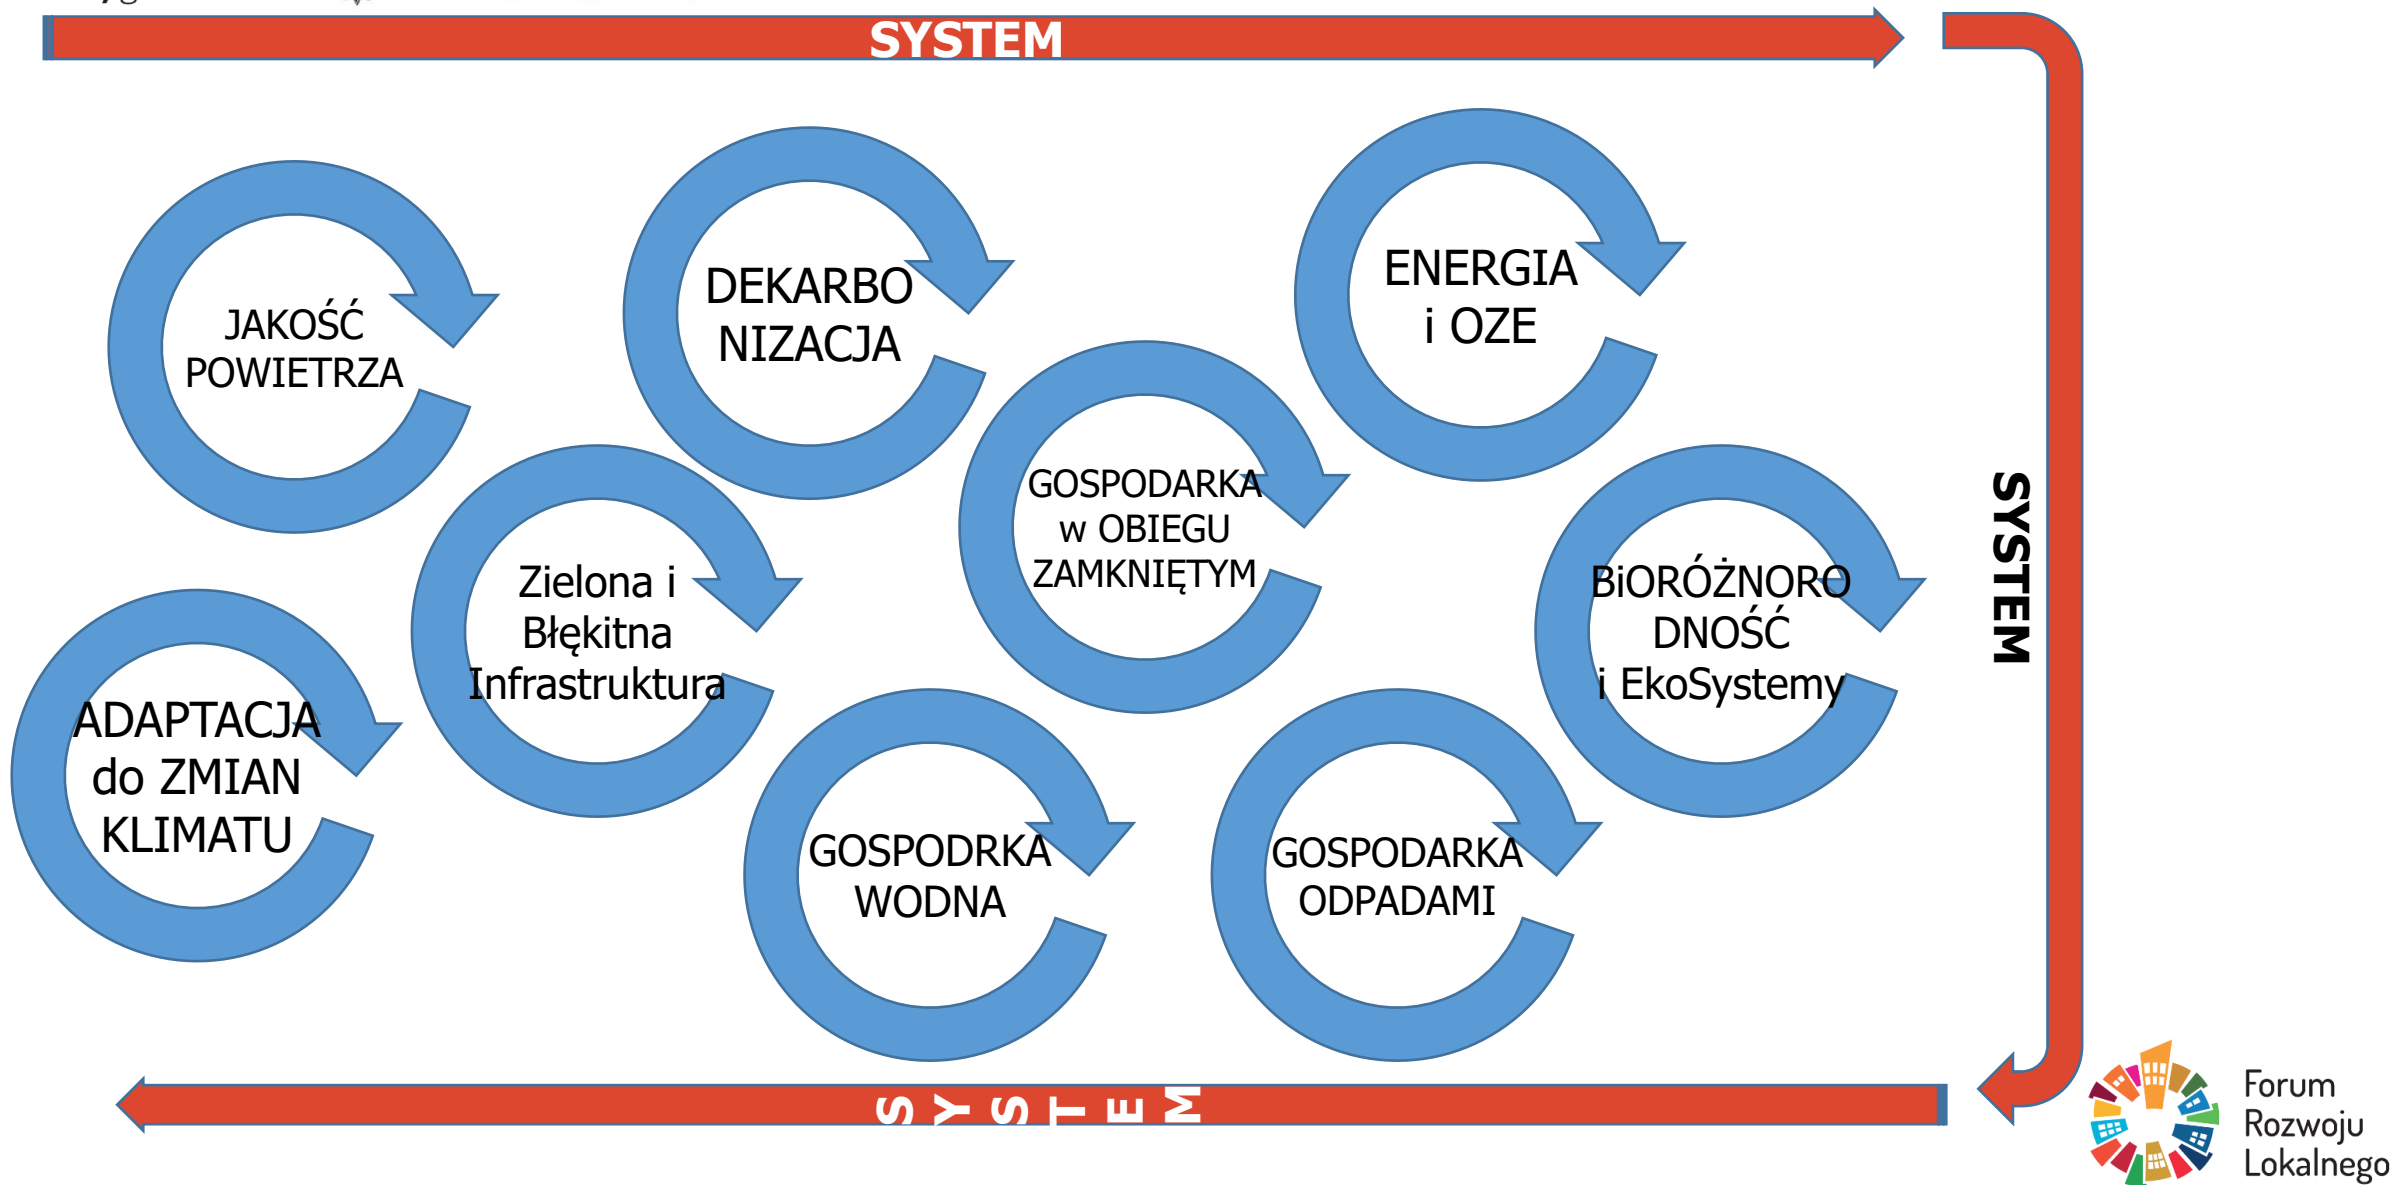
SYSTEM

JAKOŚĆ POWIETRZA

DEKARBO NIZACJA

ENERGIA i OZE

GOSPODARKA w OBIEGU ZAMKNIĘTYM

Zielona i Błękitna Infrastruktura

BiORÓŻNORO DNOŚĆ i EkoSystemy

ADAPTACJA do ZMIAN KLIMATU

GOSPODRKA WODNA

GOSPODARKA ODPADAMI

SYSTEM

SYSTEM

Forum Rozwoju Lokalnego